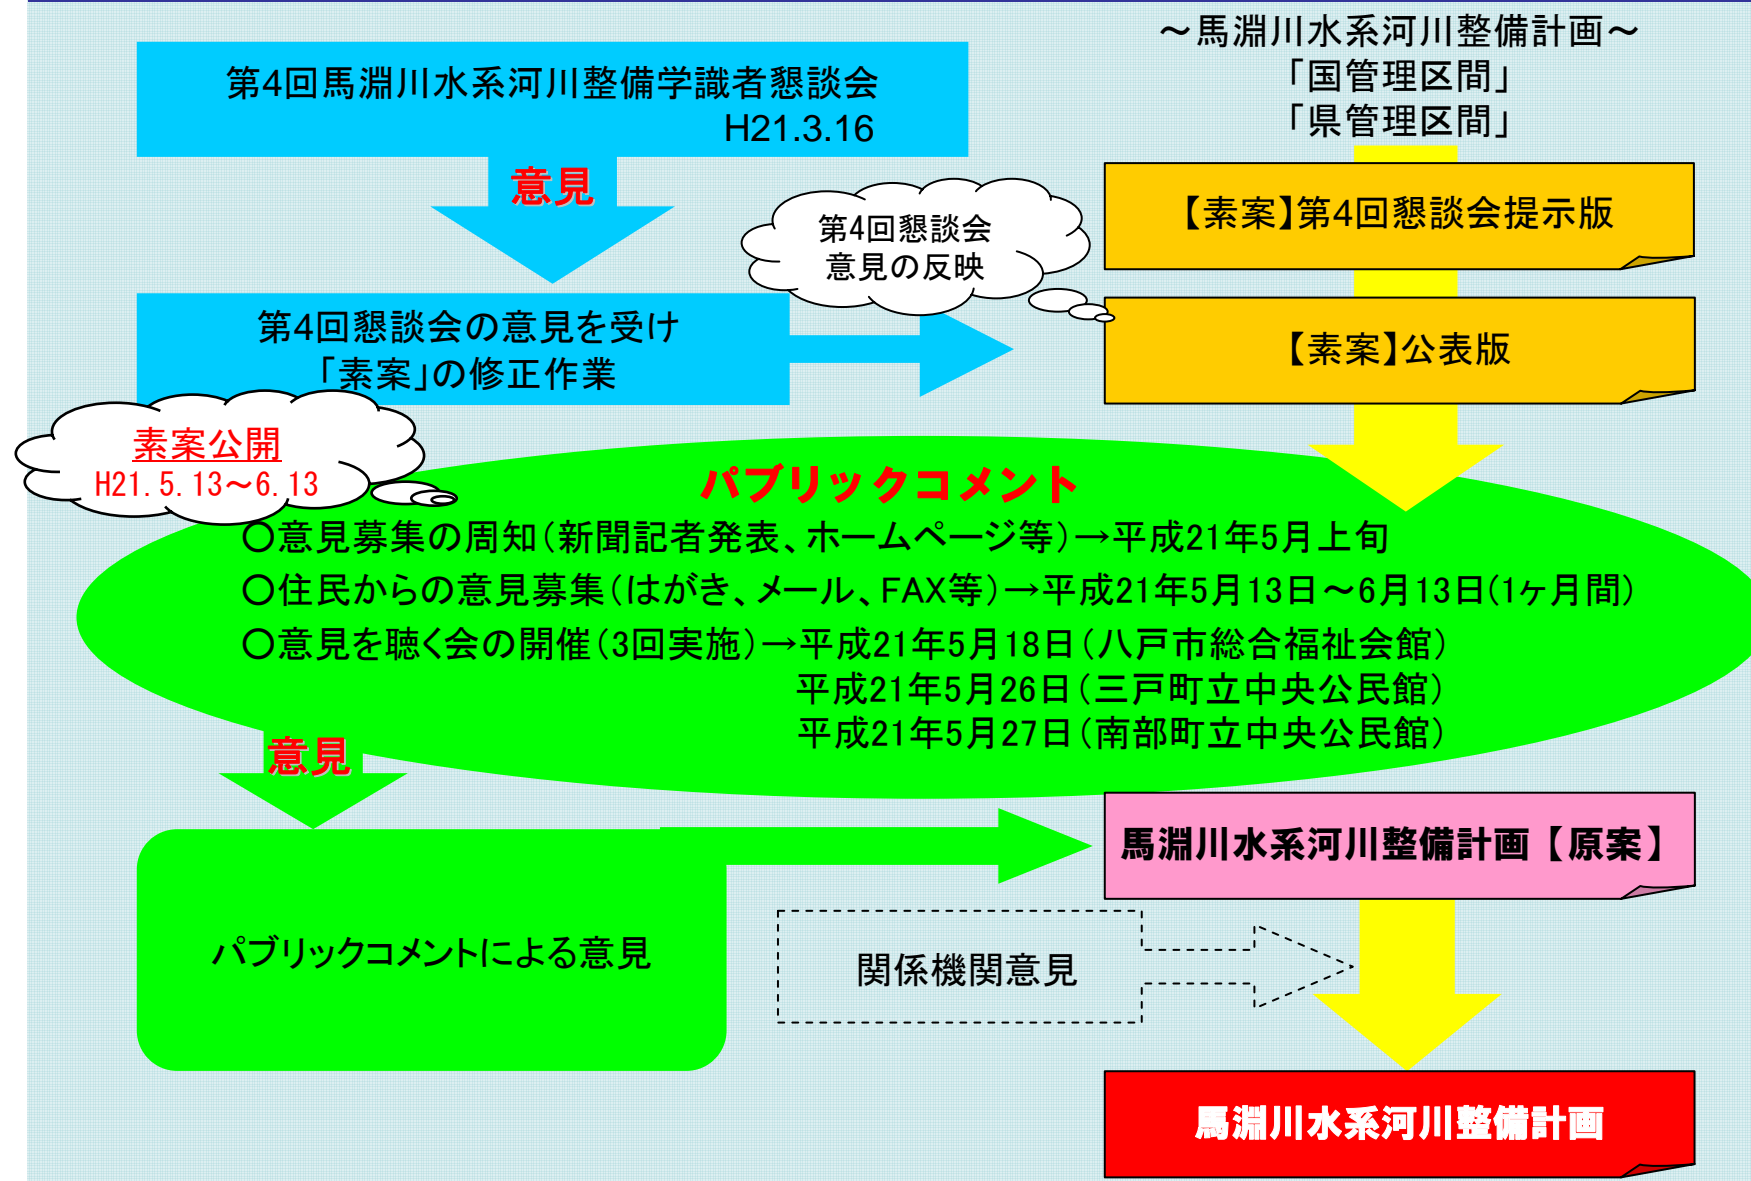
～馬淵川水系河川整備計画～
「国管理区間」
「県管理区間」

第4回馬淵川水系河川整備学識者懇談会
H21.3.16

意見

【素案】第4回懇談会提示版

第4回懇談会
意見の反映

第4回懇談会の意見を受け
「素案」の修正作業

【素案】公表版

素案公開
H21.5.13～6.13

パブリックコメント

○意見募集の周知（新聞記者発表、ホームページ等）→平成21年5月上旬
○住民からの意見募集（はがき、メール、FAX等）→平成21年5月13日～6月13日（1ヶ月間）
○意見を聴く会の開催（3回実施）→平成21年5月18日（八戸市総合福祉会館）
平成21年5月26日（三戸町立中央公民館）
平成21年5月27日（南部町立中央公民館）

意見

馬淵川水系河川整備計画【原案】

パブリックコメントによる意見

関係機関意見

馬淵川水系河川整備計画